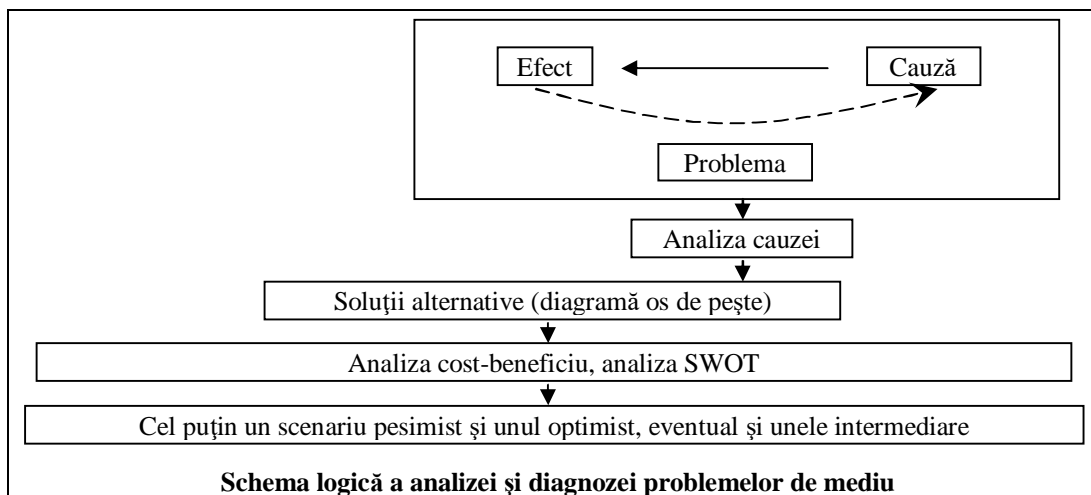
Efect

Cauză

Problema

Analiza cauzei

Soluţii alternative (diagramă os de peşte)

Analiza cost-beneficiu, analiza SWOT

Cel puţin un scenariu pesimist și unul optimist, eventual și unele intermediare

**Schema logică a analizei şi diagnozei problemelor de mediu**